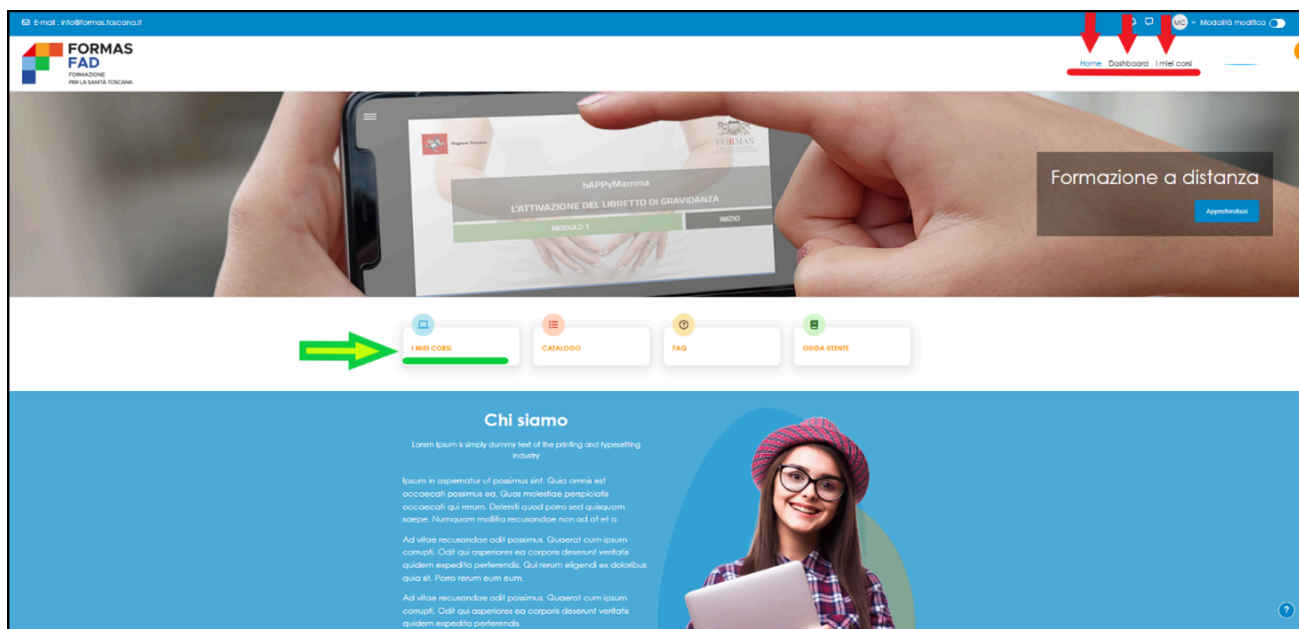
E-mail : info@formas.toscana.it

MC Modalità modifica

FORMAS FAD
FORMAZIONE PER LA SANITÀ TOSCANA

Home Dashboard I miei corsi

Regione Toscana
FORMAS

hAPPyMamma
L'ATTIVAZIONE DEL LIBRETTO DI GRAVIDANZA
MODULO 1
INIZIO

Formazione a distanza
Approfondisci

I MIEI CORSI
CATALOGO
FAQ
GUIDA UTENTE

Chi siamo

Lorem Ipsum is simply dummy text of the printing and typesetting industry

Ipsum in aspernatur ut possimus sint. Quia omnis est occaecati possimus ea. Quas molestiae perspiciatis occaecati qui rerum. Deleniti quod porro sed quisquam saepe. Numquam mollitia recusandae non ad at et a.

Ad vitae recusandae odit possimus. Quaerat cum ipsum corrupti. Odit qui asperiores ea corporis deserunt veritatis quidem expedita perferendis. Qui rerum eligendi ex doloribus quia sit. Porro rerum eum eum.

Ad vitae recusandae odit possimus. Quaerat cum ipsum corrupti. Odit qui asperiores ea corporis deserunt veritatis quidem expedita perferendis.

?